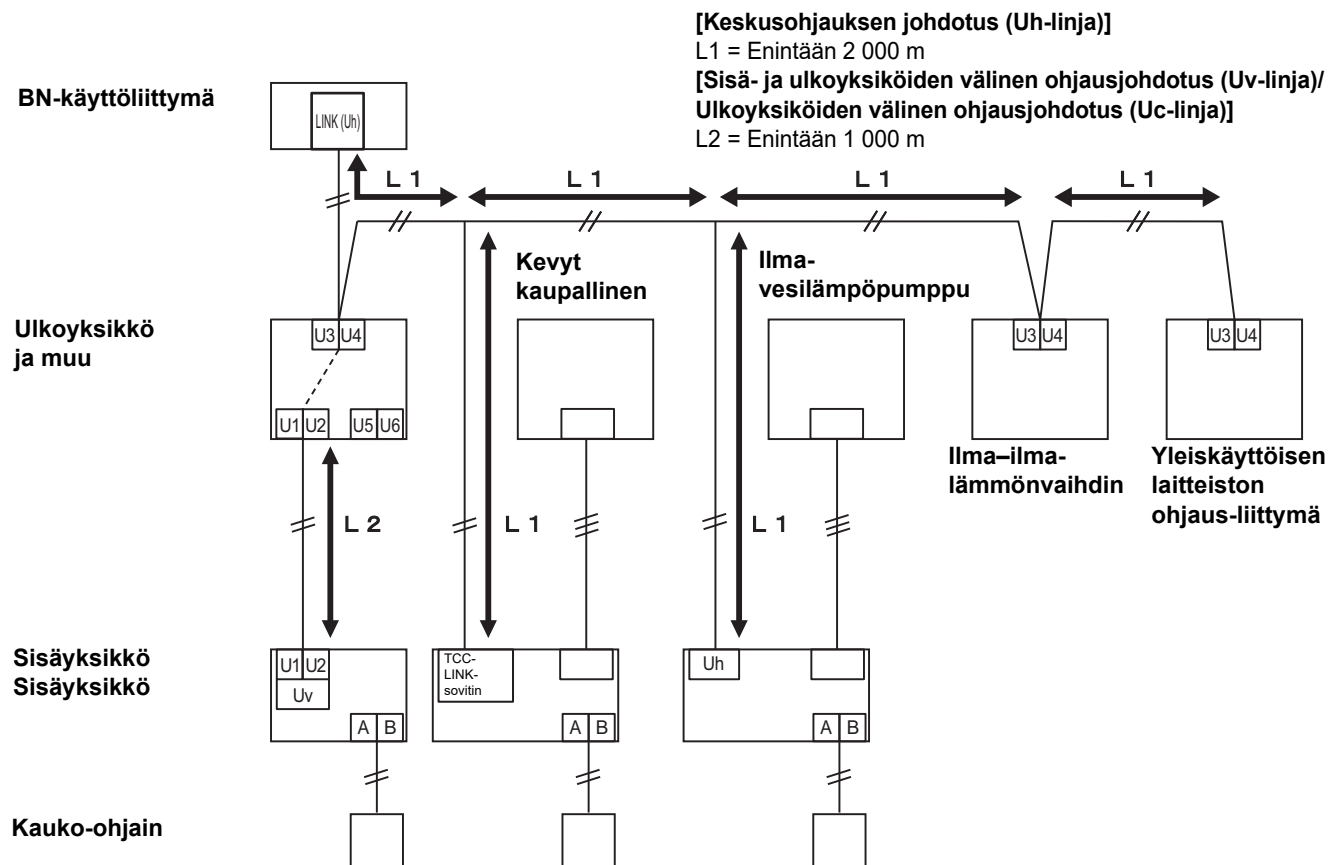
**[Keskusohjauksen johdotus (Uh-linja)]**
L1 = Enintään 2 000 m
**[Sisä- ja ulkoyksiköiden välinen ohjausjohdotus (Uv-linja)/ Ulkoyksiköiden välinen ohjausjohdotus (Uc-linja)]**
L2 = Enintään 1 000 m

BN-käyttöliittymä

LINK (Uh)

L 1
L 1
L 1
L 1

Kevyt kaupallinen

Ilma-vesilämpöpumppu

Ulkoyksikkö ja muu

U3 U4
U1 U2 U5 U6

U3 U4
U3 U4

Ilma–ilma-lämmönvaihdin

Yleiskäyttöisen laitteiston ohjaus-liittymä

L 2
L 1
L 1

Sisäyksikkö
Sisäyksikkö

U1 U2
Uv
A B

TCC-LINK-sovitin
A B

Uh
A B

Kauko-ohjain